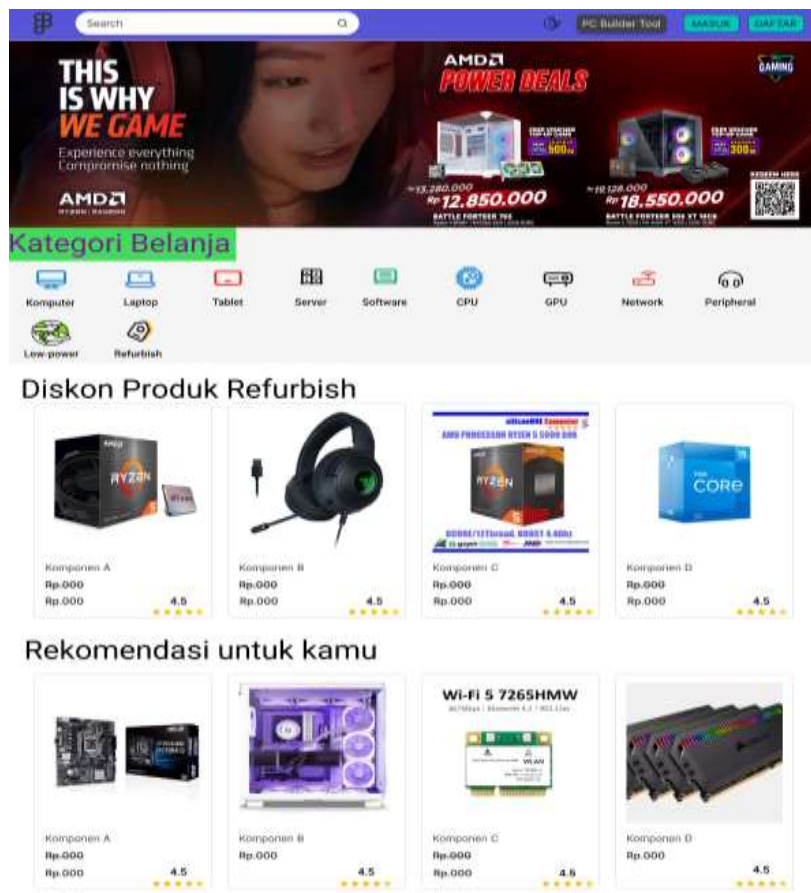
Search

PC Builder Tool MASUK DAFTAR

THIS IS WHY WE GAME

Experience everything
Compromise nothing

AMD RYZEN | RADEON

AMD POWER DEALS

GAMING

~~Rp 13.280.000~~
Rp 12.850.000
BATTLE FORTEER 760

~~Rp 19.128.000~~
Rp 18.550.000
BATTLE FORTEER 900 XT 16GB

REDEEM HERE

Kategori Belanja

Komputer
Laptop
Tablet
Server
Software
CPU
GPU
Network
Peripheral
Low-power
Refurbish

Diskon Produk Refurbish

AMD RYZEN

AMD PROCESSOR RYZEN 5 5600 BOX

RYZEN

CORE

Komponen A
~~Rp.000~~
Rp.000 4.5

Komponen B
~~Rp.000~~
Rp.000 4.5

Komponen C
~~Rp.000~~
Rp.000 4.5

Komponen D
~~Rp.000~~
Rp.000 4.5

Rekomendasi untuk kamu

Wi-Fi 5 7265HMW

Komponen A
~~Rp.000~~
Rp.000 4.5

Komponen B
Rp.000
4.5

Komponen C
~~Rp.000~~
Rp.000 4.5

Komponen D
Rp.000
4.5